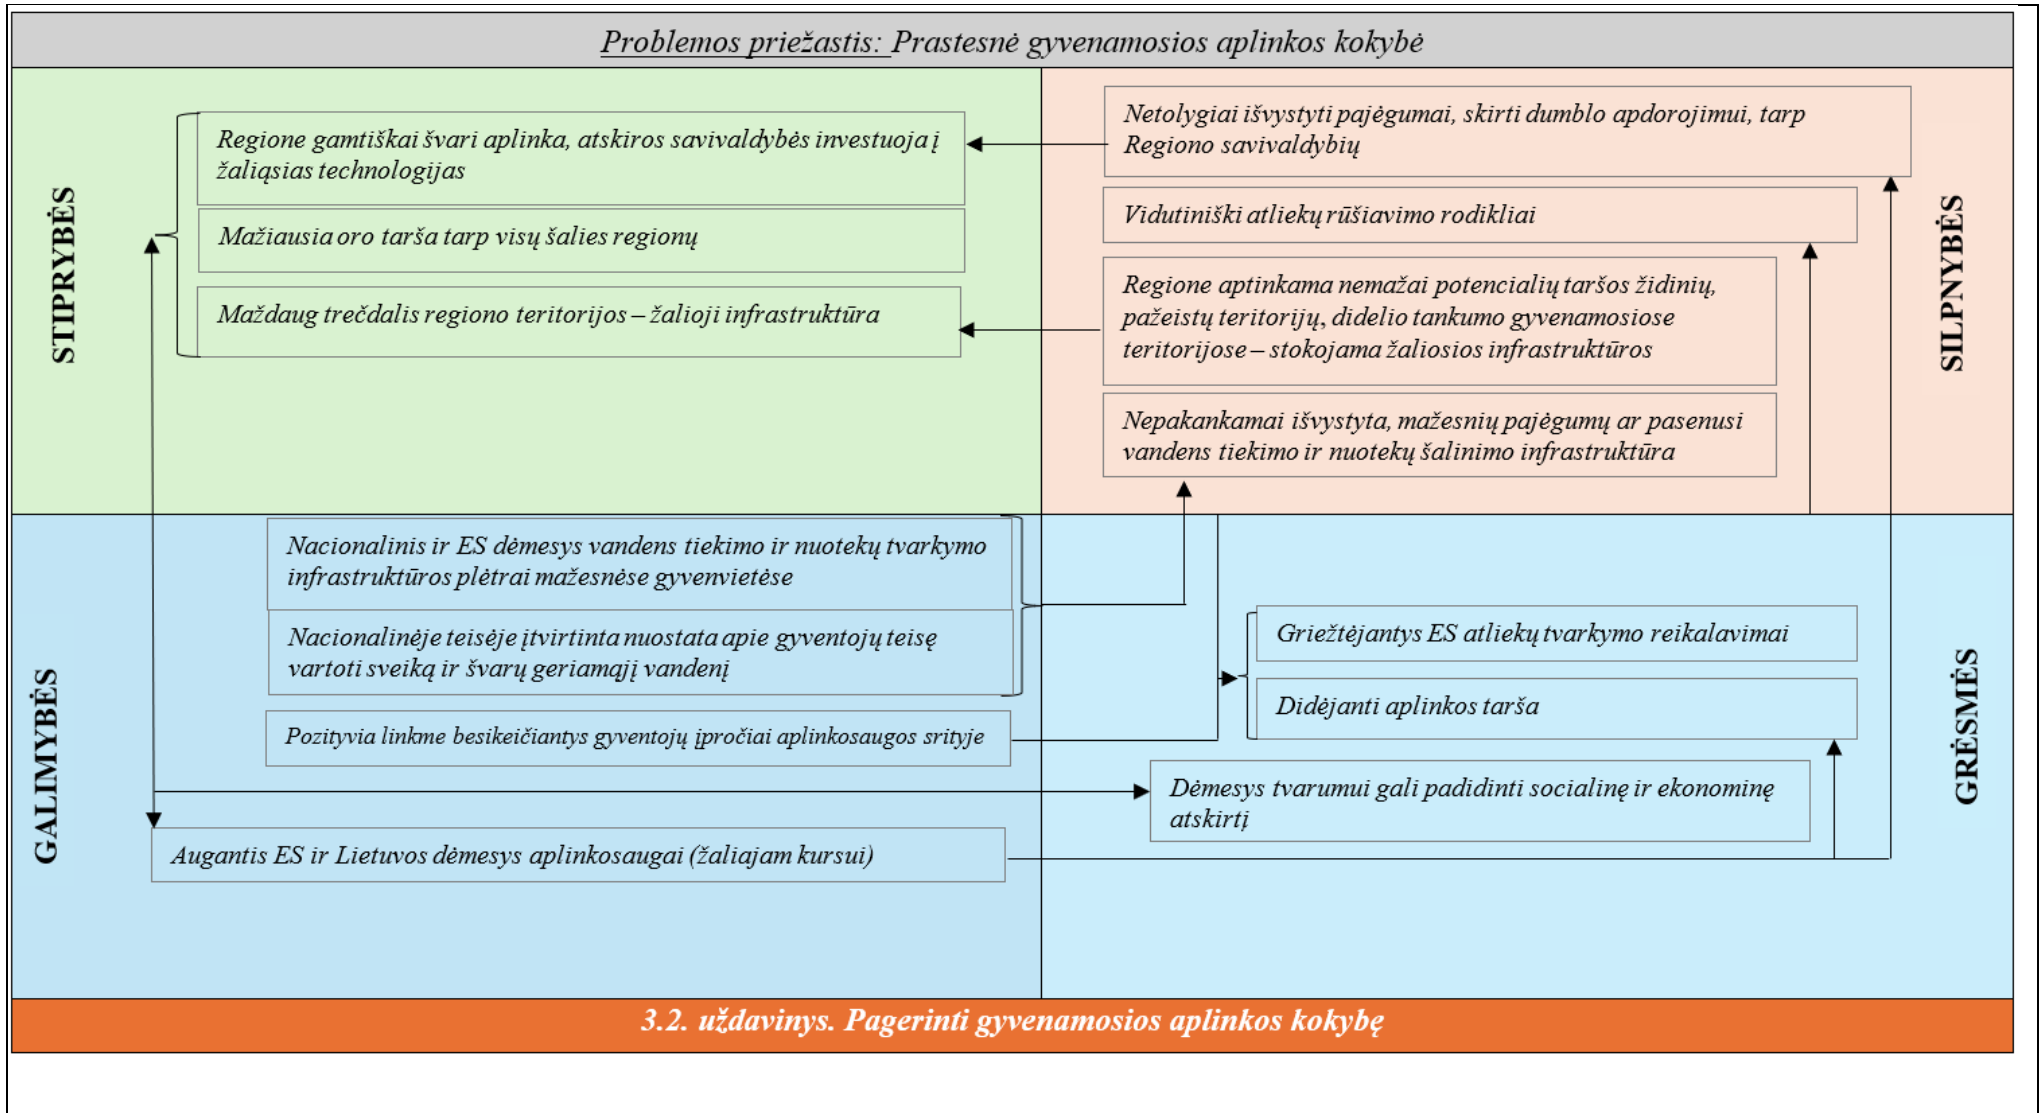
Problemos priežastis: Prastesnė gyvenamosios aplinkos kokybė

STIPRYBĖS

Regione gamtiškai švari aplinka, atskiros savivaldybės investuoja į žaliąsias technologijas

Mažiausia oro tarša tarp visų šalies regionų

Maždaug trečdalis regiono teritorijos – žalioji infrastruktūra

SILPNYBĖS

Netolygiai išvystyti pajėgumai, skirti dumblo apdorojimui, tarp Regiono savivaldybių

Vidutiniški atliekų rūšiavimo rodikliai

Regione aptinkama nemažai potencialių taršos židinių, pažeistų teritorijų, didelio tankumo gyvenamosiose teritorijose – stokojama žaliosios infrastruktūros

Nepakankamai išvystyta, mažesnių pajėgumų ar pasenusi vandens tiekimo ir nuotekų šalinimo infrastruktūra

GALIMYBĖS

Nacionalinis ir ES dėmesys vandens tiekimo ir nuotekų tvarkymo infrastruktūros plėtrai mažesnėse gyvenvietėse

Nacionalinėje teisėje įtvirtinta nuostata apie gyventojų teisę vartoti sveiką ir švarų geriamąjį vandenį

Pozityvia linkme besikeičiantys gyventojų įpročiai aplinkosaugos srityje

Augantis ES ir Lietuvos dėmesys aplinkosaugai (žaliajam kursui)

GRĖSMĖS

Griežtėjantys ES atliekų tvarkymo reikalavimai

Didėjanti aplinkos tarša

Dėmesys tvarumui gali padidinti socialinę ir ekonominę atskirtį

3.2. uždavinys. Pagerinti gyvenamosios aplinkos kokybę